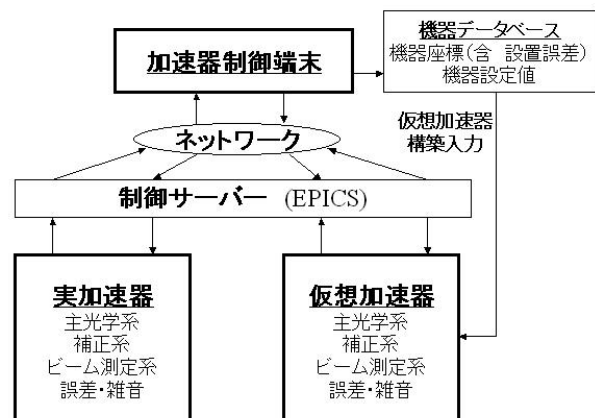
加速器制御端末

機器データベース
機器座標(含 設置誤差)
機器設定値

仮想加速器
構築入力

ネットワーク

制御サーバー (EPICS)

実加速器
主光学系
補正系
ビーム測定系
誤差・雑音

仮想加速器
主光学系
補正系
ビーム測定系
誤差・雑音